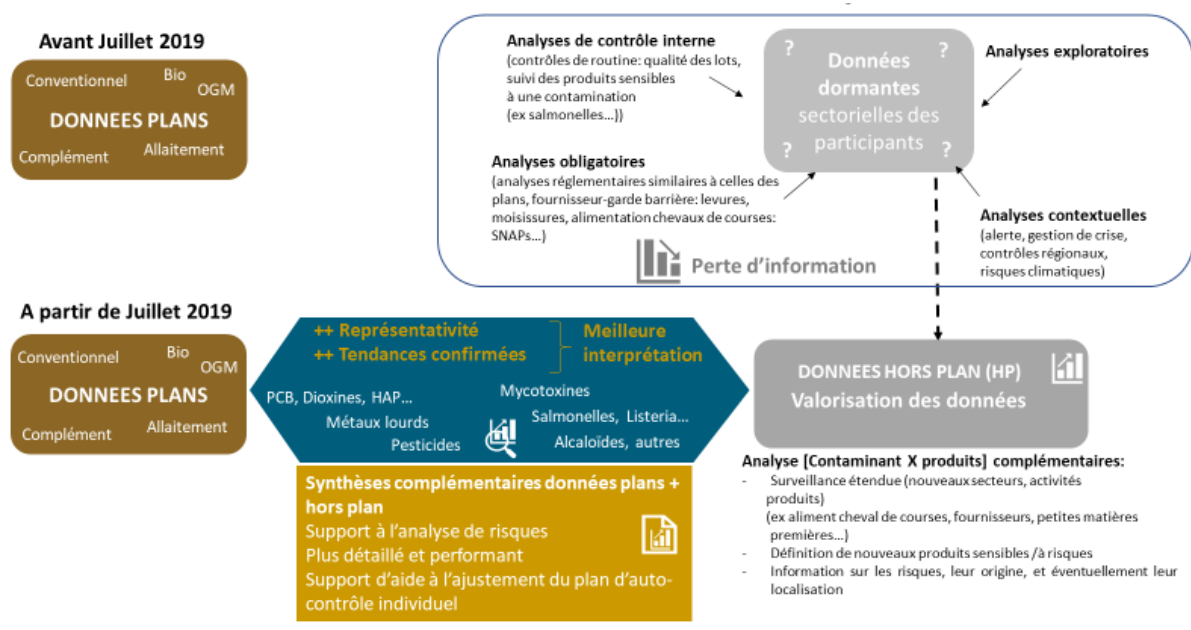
Avant Juillet 2019

Conventionnel
Bio
OGM
DONNEES PLANS
Complément
Allaitement

Analyses de contrôle interne
(contrôles de routine: qualité des lots, suivi des produits sensibles à une contamination (ex salmonelles…))

Analyses obligatoires
(analyses réglementaires similaires à celles des plans, fournisseur-garde barrière: levures, moisissures, alimentation chevaux de courses: SNAPs…)

?
?
Données dormantes sectorielles des participants
?
?

Analyses exploratoires

Analyses contextuelles
(alerte, gestion de crise, contrôles régionaux, risques climatiques)

Perte d'information

A partir de Juillet 2019

Conventionnel
Bio
OGM
DONNEES PLANS
Complément
Allaitement

++ Représentativité
++ Tendances confirmées
Meilleure interprétation

PCB, Dioxines, HAP…
Métaux lourds
Pesticides
Mycotoxines
Salmonelles, Listeria…
Alcaloïdes, autres

DONNEES HORS PLAN (HP)
Valorisation des données

Synthèses complémentaires données plans + hors plan
Support à l'analyse de risques
Plus détaillé et performant
Support d'aide à l'ajustement du plan d'autocontrôle individuel

Analyse [Contaminant X produits] complémentaires:
- Surveillance étendue (nouveaux secteurs, activités produits)
(ex aliment cheval de courses, fournisseurs, petites matières premières…)
- Définition de nouveaux produits sensibles /à risques
- Information sur les risques, leur origine, et éventuellement leur localisation